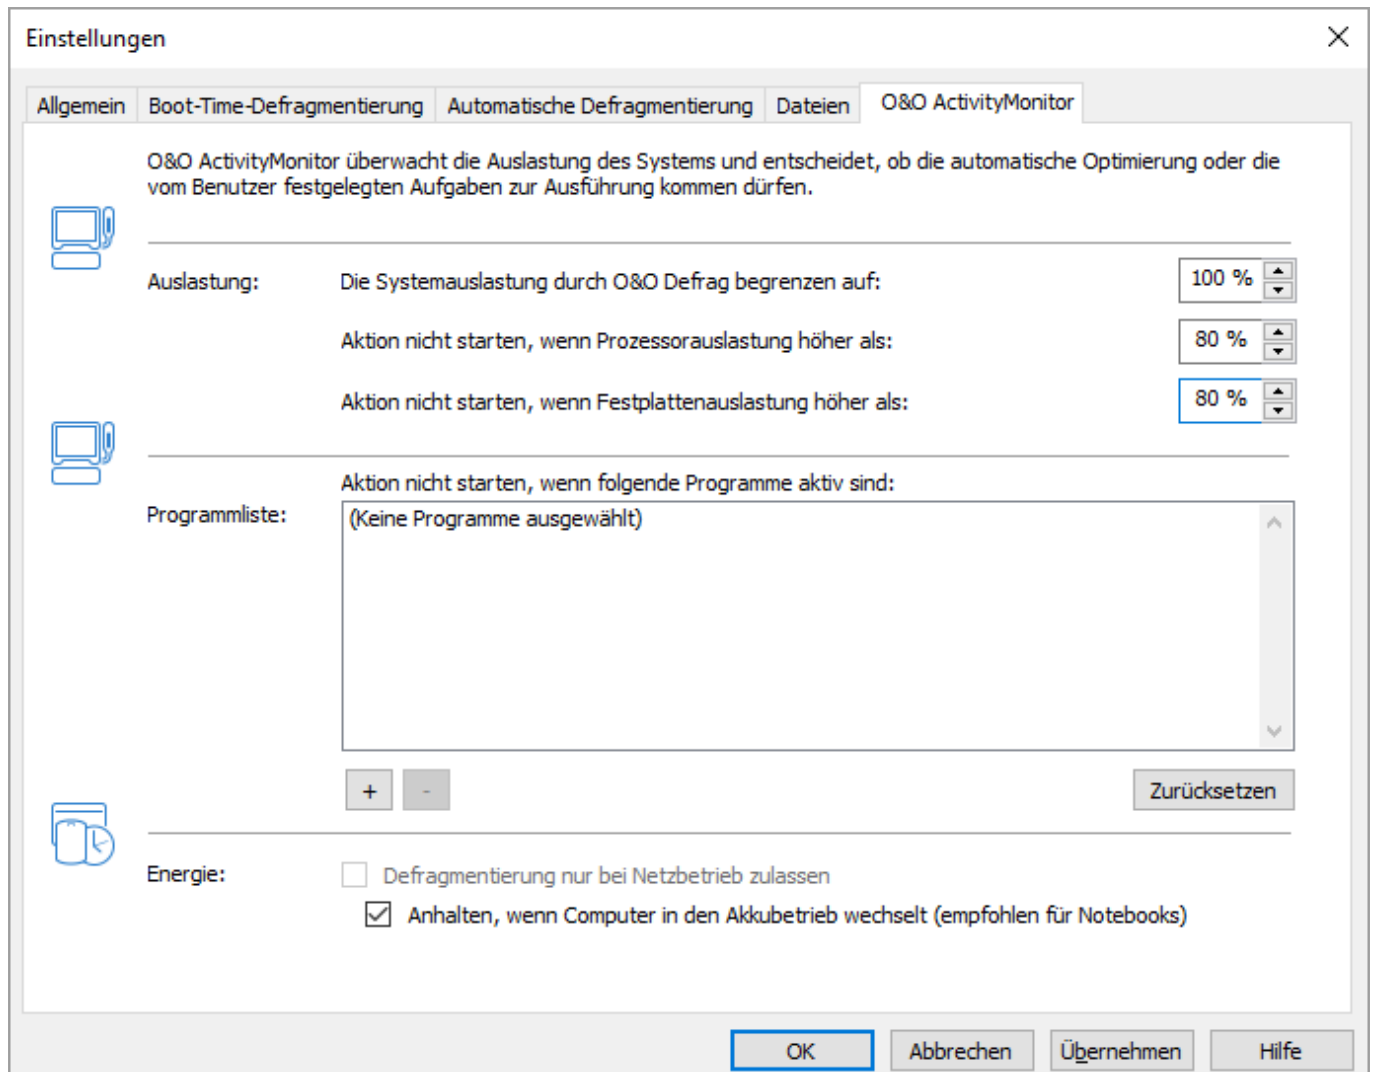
Einstellungen

Allgemein | Boot-Time-Defragmentierung | Automatische Defragmentierung | Dateien | O&O ActivityMonitor

O&O ActivityMonitor überwacht die Auslastung des Systems und entscheidet, ob die automatische Optimierung oder die vom Benutzer festgelegten Aufgaben zur Ausführung kommen dürfen.

Auslastung: Die Systemauslastung durch O&O Defrag begrenzen auf: 100 %

Aktion nicht starten, wenn Prozessorauslastung höher als: 80 %

Aktion nicht starten, wenn Festplattenauslastung höher als: 80 %

Aktion nicht starten, wenn folgende Programme aktiv sind:

Programmliste: (Keine Programme ausgewählt)

+ -

Zurücksetzen

Energie: Defragmentierung nur bei Netzbetrieb zulassen

Anhalten, wenn Computer in den Akkubetrieb wechselt (empfohlen für Notebooks)

OK Abbrechen Übernehmen Hilfe